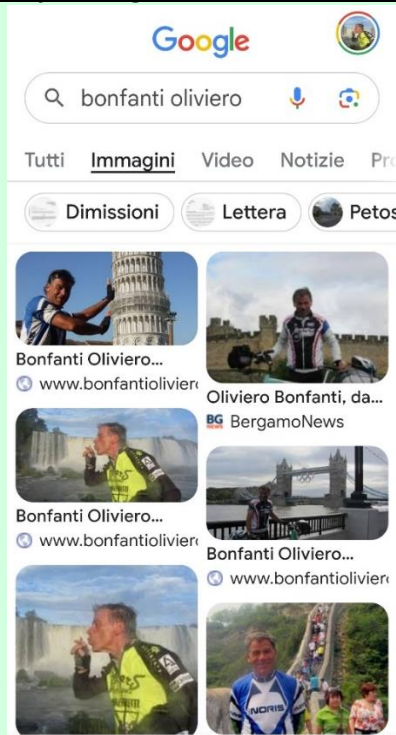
Google

bonfanti oliviero

Tutti Immagini Video Notizie Pr

Dimissioni Lettera Petos

Bonfanti Oliviero...
www.bonfantiolivier

Oliviero Bonfanti, da...
BG BergamoNews

Bonfanti Oliviero...
www.bonfantiolivier

Bonfanti Oliviero...
www.bonfantiolivier

NORIS